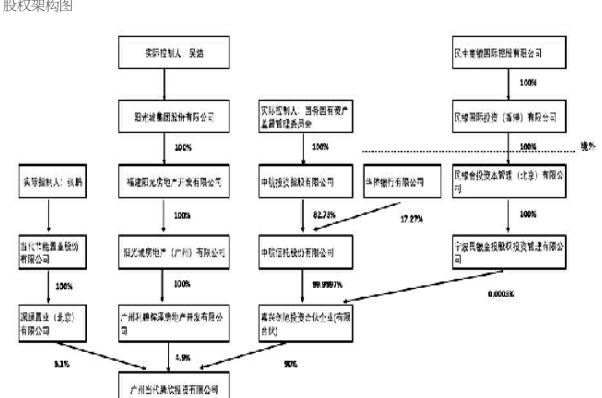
股权架构图

实际控制人：吴浩

阳光城集团股份有限公司

100%

福建阳光房地产开发有限公司

100%

阳光城房地产（广州）有限公司

100%

广州利碧辉泽房地产开发有限公司

实际控制人：张鹏

当代节能置业股份有限公司

100%

深圳置业（北京）有限公司

实际控制人：国务院国有资产监督管理委员会

100%

中航投资控股有限公司

82.73%

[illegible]银行有限公司

17.27%

中航信托股份有限公司

99.9997%

嘉兴创贻投资合伙企业（有限合伙）

民生商银国际控股有限公司

100%

民银国际投资（香港）有限公司

境外

100%

民银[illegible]投资本管理（北京）有限公司

100%

宁波民银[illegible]股权投资管理有限公司

0.0003%

5.1%

4.9%

90%

广州当代境锐置业有限公司